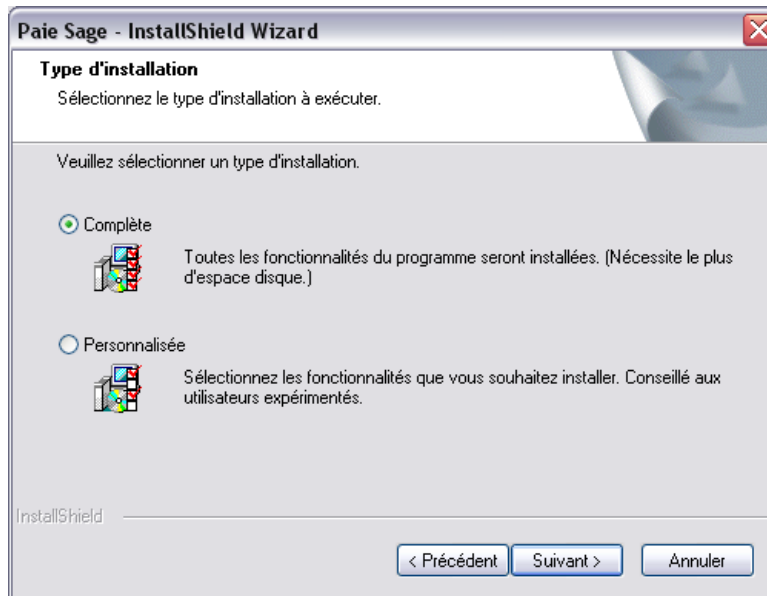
Paie Sage - InstallShield Wizard

Type d'installation

Sélectionnez le type d'installation à exécuter.

Veuillez sélectionner un type d'installation.

Complète

Toutes les fonctionnalités du programme seront installées. (Nécessite le plus d'espace disque.)

Personnalisée

Sélectionnez les fonctionnalités que vous souhaitez installer. Conseillé aux utilisateurs expérimentés.

InstallShield

< Précédent

Suivant >

Annuler